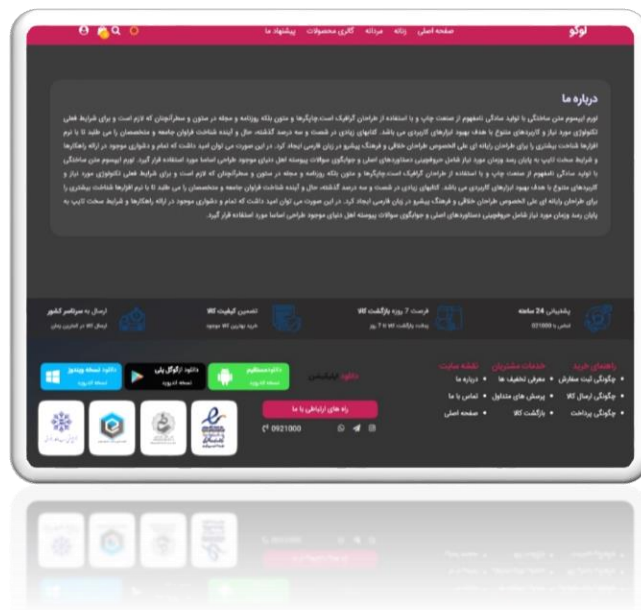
لوگو صفحه اصلی زنانه مردانه کاری محصولات پیشنهاد ما

درباره ما

لورم ایپسوم متن ساختگی با تولید سادگی نامفهوم از صنعت چاپ و با استفاده از طراحان گرافیک است.چاپگرها و متون بلکه روزنامه و مجله در ستون و سطرآنچنان که لازم است و برای شرایط فعلی تکنولوژی مورد نیاز و کاربردهای متنوع با هدف بهبود ابزارهای کاربردی می باشد. کتابهای زیادی در شصت و سه درصد گذشته، حال و آینده شناخت فراوان جامعه و متخصصان را می طلبد تا با نرم افزارها شناخت بیشتری را برای طراحان رایانه ای علی الخصوص طراحان خلاقی و فرهنگ پیشرو در زبان فارسی ایجاد کرد. در این صورت می توان امید داشت که تمام و دشواری موجود در ارائه راهکارها و شرایط سخت تایپ به پایان رسد وزمان مورد نیاز شامل حروفچینی دستاوردهای اصلی و جوابگوی سوالات پیوسته اهل دنیای موجود طراحی اساسا مورد استفاده قرار گیرد. لورم ایپسوم متن ساختگی با تولید سادگی نامفهوم از صنعت چاپ و با استفاده از طراحان گرافیک است.چاپگرها و متون بلکه روزنامه و مجله در ستون و سطرآنچنان که لازم است و برای شرایط فعلی تکنولوژی مورد نیاز و کاربردهای متنوع با هدف بهبود ابزارهای کاربردی می باشد. کتابهای زیادی در شصت و سه درصد گذشته، حال و آینده شناخت فراوان جامعه و متخصصان را می طلبد تا با نرم افزارها شناخت بیشتری را برای طراحان رایانه ای علی الخصوص طراحان خلاقی و فرهنگ پیشرو در زبان فارسی ایجاد کرد. در این صورت می توان امید داشت که تمام و دشواری موجود در ارائه راهکارها و شرایط سخت تایپ به پایان رسد وزمان مورد نیاز شامل حروفچینی دستاوردهای اصلی و جوابگوی سوالات پیوسته اهل دنیای موجود طراحی اساسا مورد استفاده قرار گیرد.

پشتیبانی 24 ساعته
تماس با 021000
فرصت 7 روزه بازگشت کالا
مهلت بازگشت کالا تا 7 روز
تضمین کیفیت کالا
خرید بهترین کالا موجود
ارسال به سراسر کشور
ارسال کالا در کمترین زمان

راهنمای خرید
• چگونگی ثبت سفارش
• چگونگی ارسال کالا
• چگونگی پرداخت
خدمات مشتریان
• معرفی تخفیف ها
• پرسش های متداول
• بازگشت کالا
نقشه سایت
• درباره ما
• تماس با ما
• صفحه اصلی

دانلود اپلیکیشن
دانلود مستقیم نسخه اندروید
دانلود از گوگل پلی نسخه اندروید
دانلود نسخه ویندوز نسخه اندروید

راه های ارتباطی با ما
0921000